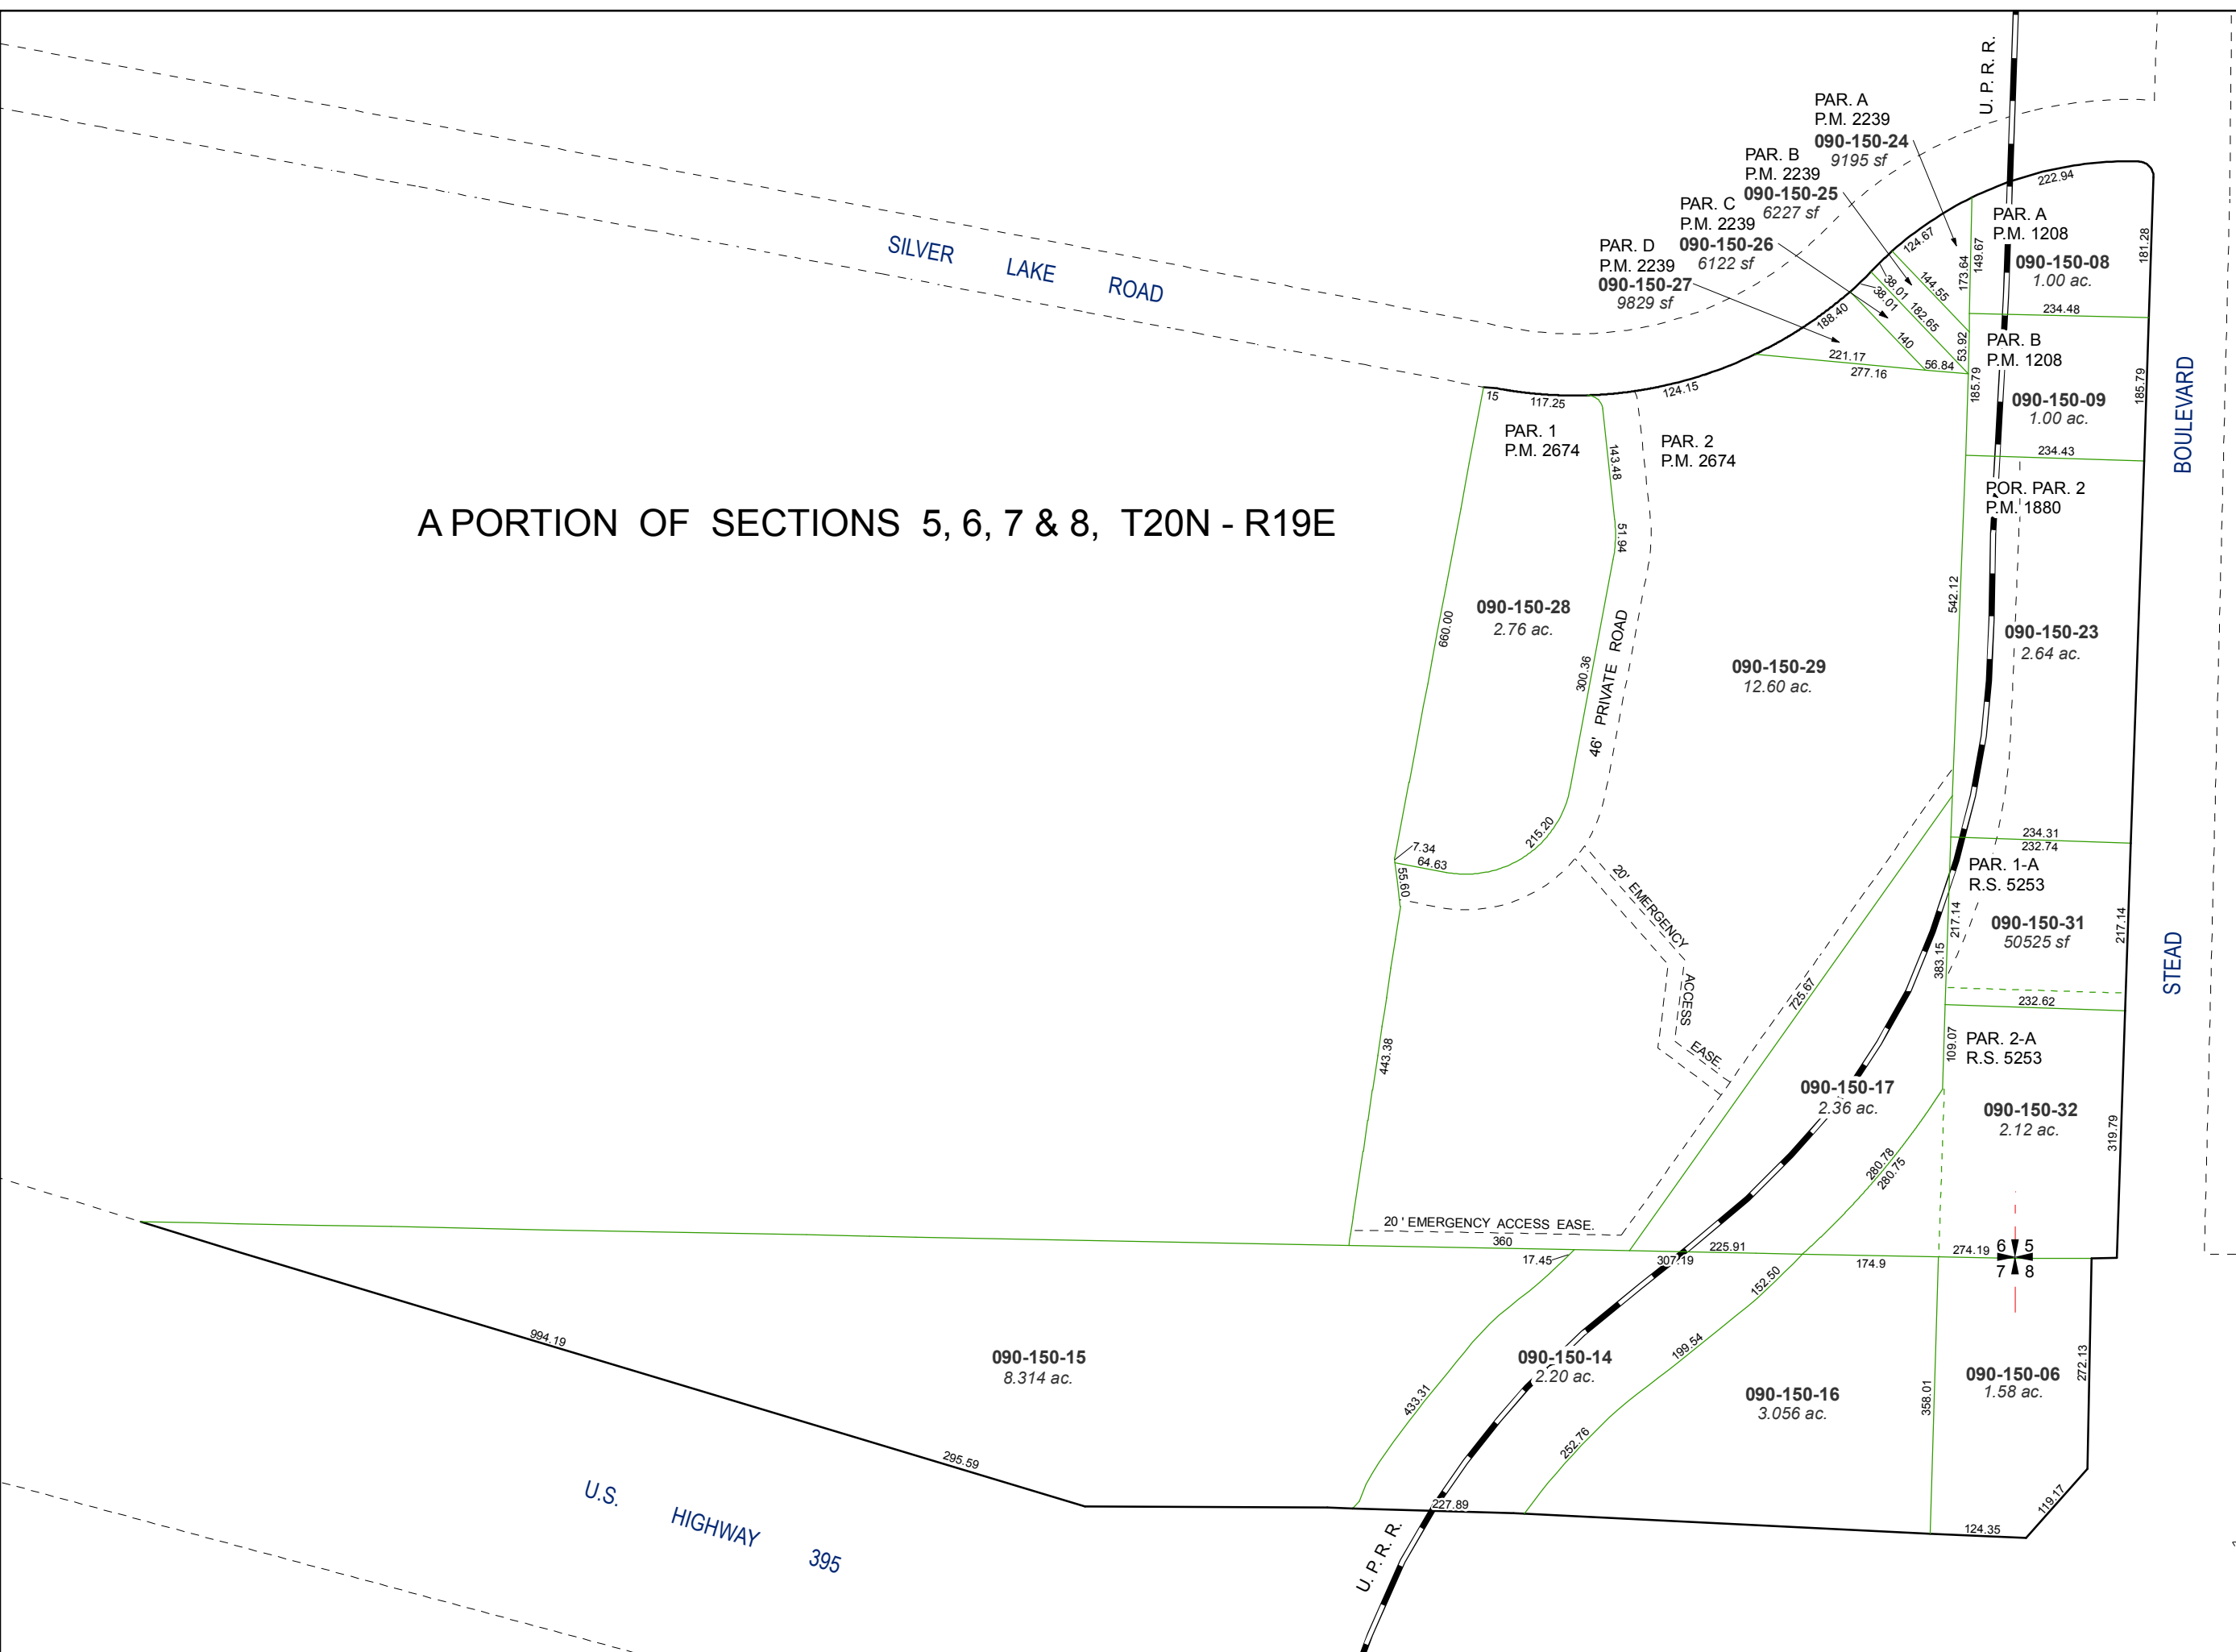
U. P. R. R.

PAR. A
P.M. 2239
090-150-24
9195 sf

PAR. B
P.M. 2239
090-150-25
6227 sf

PAR. C
P.M. 2239
090-150-26
6122 sf

PAR. D
P.M. 2239
090-150-27
9829 sf

SILVER LAKE ROAD

222.94
124.67
149.67
173.64
181.28

PAR. A
P.M. 1208
090-150-08
1.00 ac.

144.55
38.01
38.01
182.65
188.40
140
53.92
234.48

PAR. B
P.M. 1208
090-150-09
1.00 ac.

221.17
56.84
277.16
185.79
185.79

15
117.25
124.15

PAR. 1
P.M. 2674

143.48

PAR. 2
P.M. 2674

234.43

POR. PAR. 2
P.M. 1880

BOULEVARD

A PORTION OF SECTIONS 5, 6, 7 & 8, T20N - R19E

51.94

090-150-28
2.76 ac.

660.00

46' PRIVATE ROAD

300.36

090-150-29
12.60 ac.

542.12

090-150-23
2.64 ac.

215.20
7.34
64.63
55.60

20' EMERGENCY ACCESS EASE.

234.31
232.74

PAR. 1-A
R.S. 5253

090-150-31
50525 sf

217.14
217.14
383.15

STEAD

725.67

232.62

109.07

PAR. 2-A
R.S. 5253

443.38

090-150-17
2.36 ac.

090-150-32
2.12 ac.

319.79

280.78
280.75

20 ' EMERGENCY ACCESS EASE.
360
17.45
307.19
225.91
174.9
274.19

6 5
7 8

994.19

090-150-15
8.314 ac.

433.31

090-150-14
2.20 ac.

152.50
199.54

090-150-16
3.056 ac.

358.01

090-150-06
1.58 ac.

272.13

295.59

252.76

U.S. HIGHWAY 395

227.89

U. P. R. R.

124.35
119.17